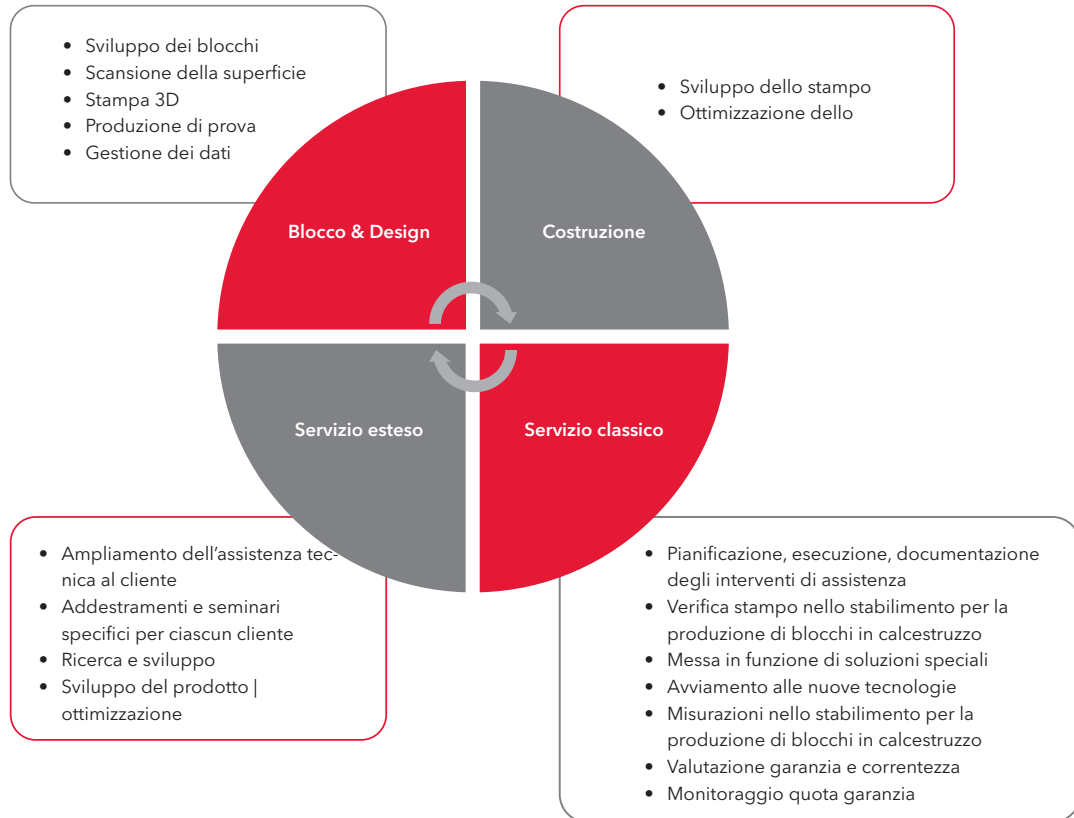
- Sviluppo dei blocchi
- Scansione della superficie
- Stampa 3D
- Produzione di prova
- Gestione dei dati

- Sviluppo dello stampo
- Ottimizzazione dello

Blocco & Design

Costruzione

Servizio esteso

Servizio classico

- Ampliamento dell'assistenza tecnica al cliente
- Addestramenti e seminari specifici per ciascun cliente
- Ricerca e sviluppo
- Sviluppo del prodotto | ottimizzazione

- Pianificazione, esecuzione, documentazione degli interventi di assistenza
- Verifica stampo nello stabilimento per la produzione di blocchi in calcestruzzo
- Messa in funzione di soluzioni speciali
- Avviamento alle nuove tecnologie
- Misurazioni nello stabilimento per la produzione di blocchi in calcestruzzo
- Valutazione garanzia e correntezza
- Monitoraggio quota garanzia